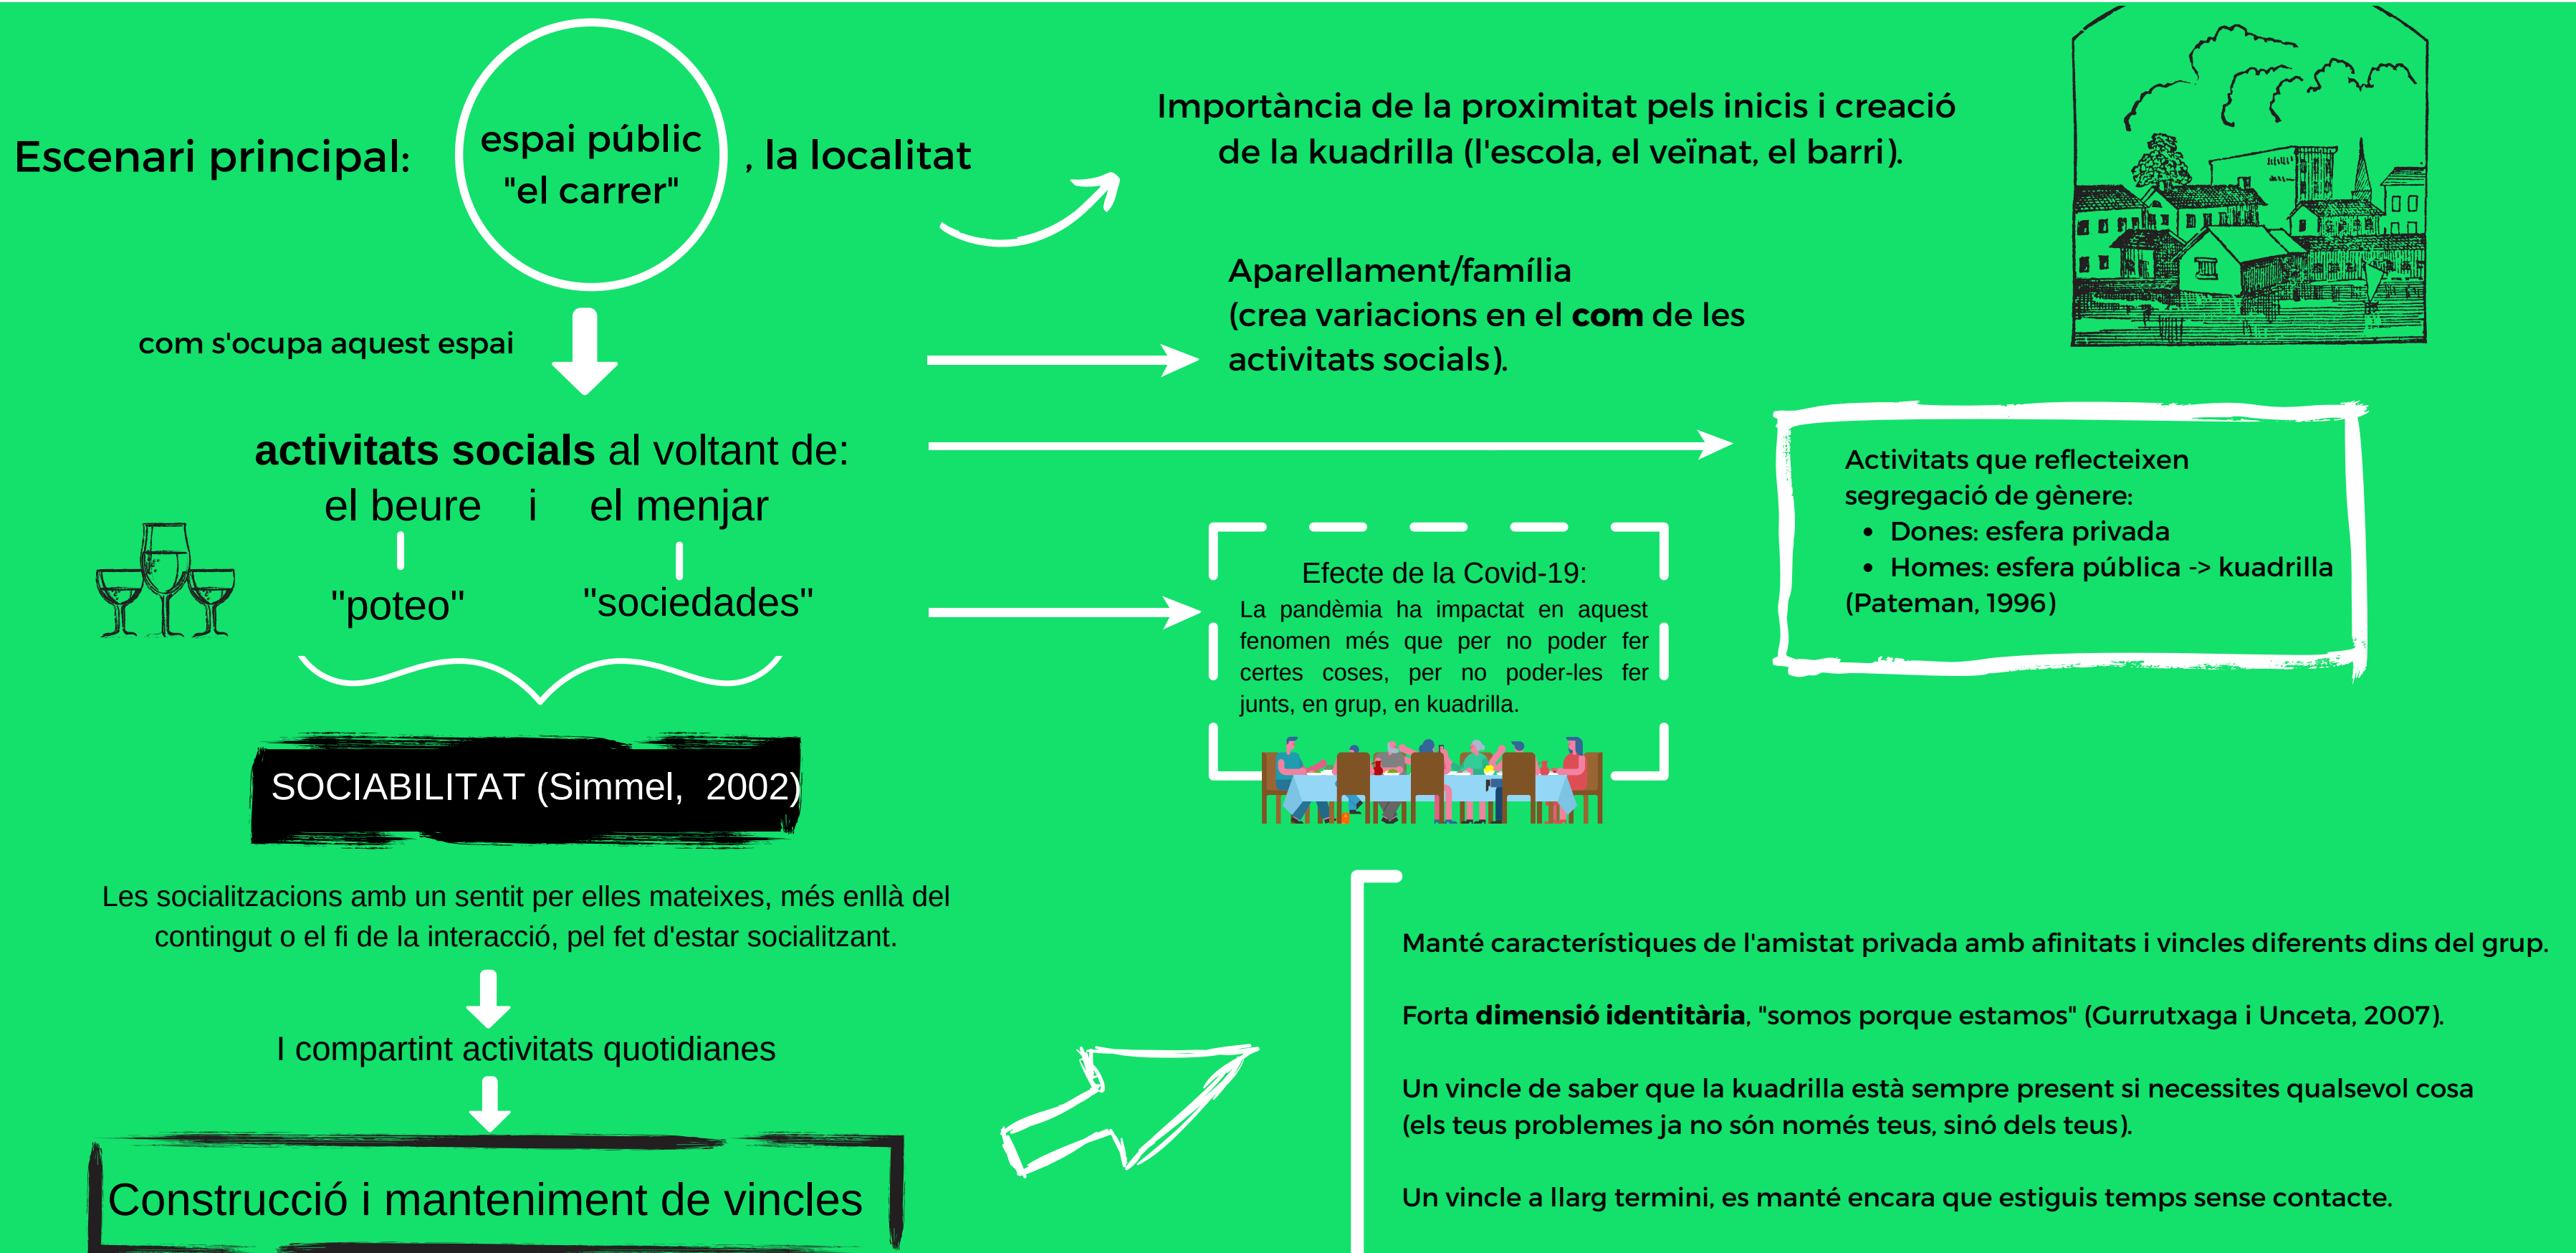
Escenari principal: espai públic "el carrer" , la localitat

Importància de la proximitat pels inicis i creació de la kuadrilla (l'escola, el veïnat, el barri).

com s'ocupa aquest espai

Aparellament/família
(crea variacions en el **com** de les activitats socials).

**activitats socials** al voltant de:
el beure i el menjar
"poteo" "sociedades"

Activitats que reflecteixen segregació de gènere:
- Dones: esfera privada
- Homes: esfera pública -> kuadrilla
(Pateman, 1996)

Efecte de la Covid-19:
La pandèmia ha impactat en aquest fenomen més que per no poder fer certes coses, per no poder-les fer junts, en grup, en kuadrilla.

SOCIABILITAT (Simmel, 2002)

Les socialitzacions amb un sentit per elles mateixes, més enllà del contingut o el fi de la interacció, pel fet d'estar socialitzant.

I compartint activitats quotidianes

Construcció i manteniment de vincles

Manté característiques de l'amistat privada amb afinitats i vincles diferents dins del grup.

Forta **dimensió identitària**, "somos porque estamos" (Gurrutxaga i Unceta, 2007).

Un vincle de saber que la kuadrilla està sempre present si necessites qualsevol cosa (els teus problemes ja no són només teus, sinó dels teus).

Un vincle a llarg termini, es manté encara que estiguis temps sense contacte.